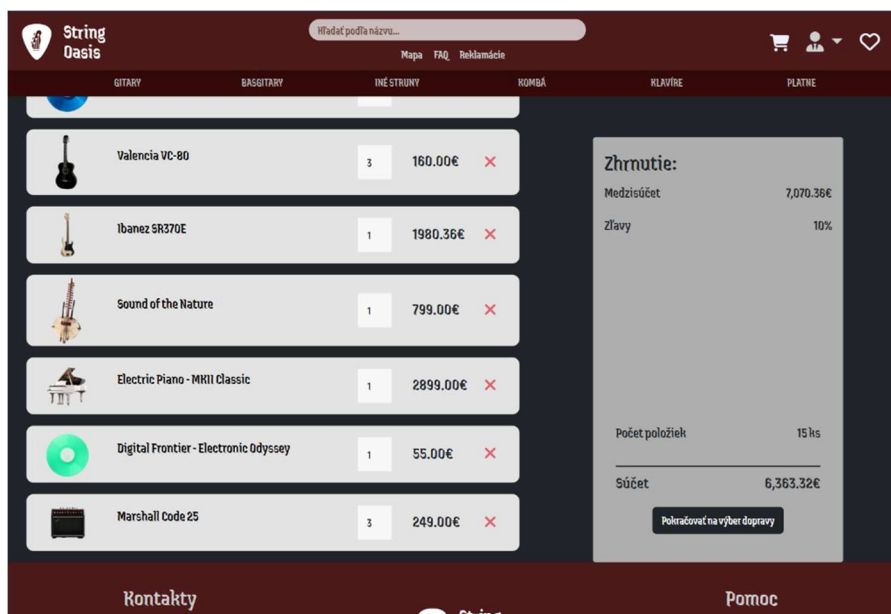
String Oasis

Hľadať podľa názvu...

Mapa FAQ Reklamácie

GITARY BASGITARY INÉ STRUNY KOMBÁ KLAVÍRE PLATNE

Valencia VC-80 3 160.00€ ✕

Ibanez SR370E 1 1980.36€ ✕

Sound of the Nature 1 799.00€ ✕

Electric Piano - MKII Classic 1 2899.00€ ✕

Digital Frontier - Electronic Odyssey 1 55.00€ ✕

Marshall Code 25 3 249.00€ ✕

Zhrnutie:

Medzisúčet 7,070.36€

Zľavy 10%

Počet položiek 15 ks

Súčet 6,363.32€

Pokračovať na výber dopravy

Kontakty

Pomoc